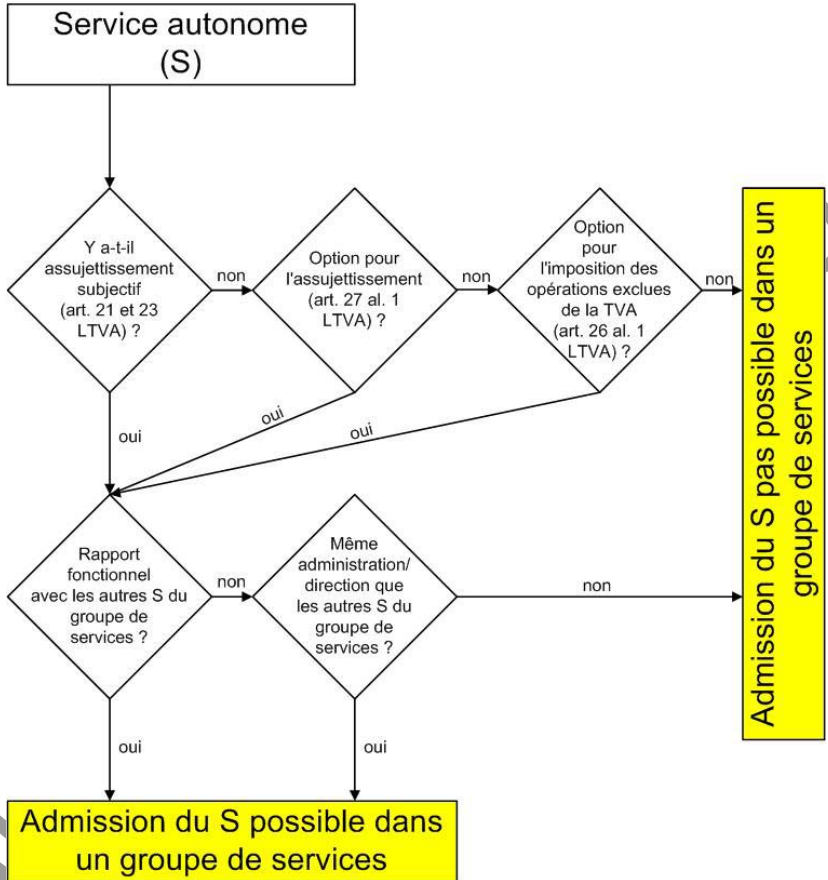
Service autonome (S)

Y a-t-il assujettissement subjectif (art. 21 et 23 LTVA) ?

non

Option pour l'assujettissement (art. 27 al. 1 LTVA) ?

non

Option pour l'imposition des opérations exclues de la TVA (art. 26 al. 1 LTVA) ?

non

Admission du S pas possible dans un groupe de services

oui

oui

oui

Rapport fonctionnel avec les autres S du groupe de services ?

non

Même administration/ direction que les autres S du groupe de services ?

non

oui

oui

Admission du S possible dans un groupe de services